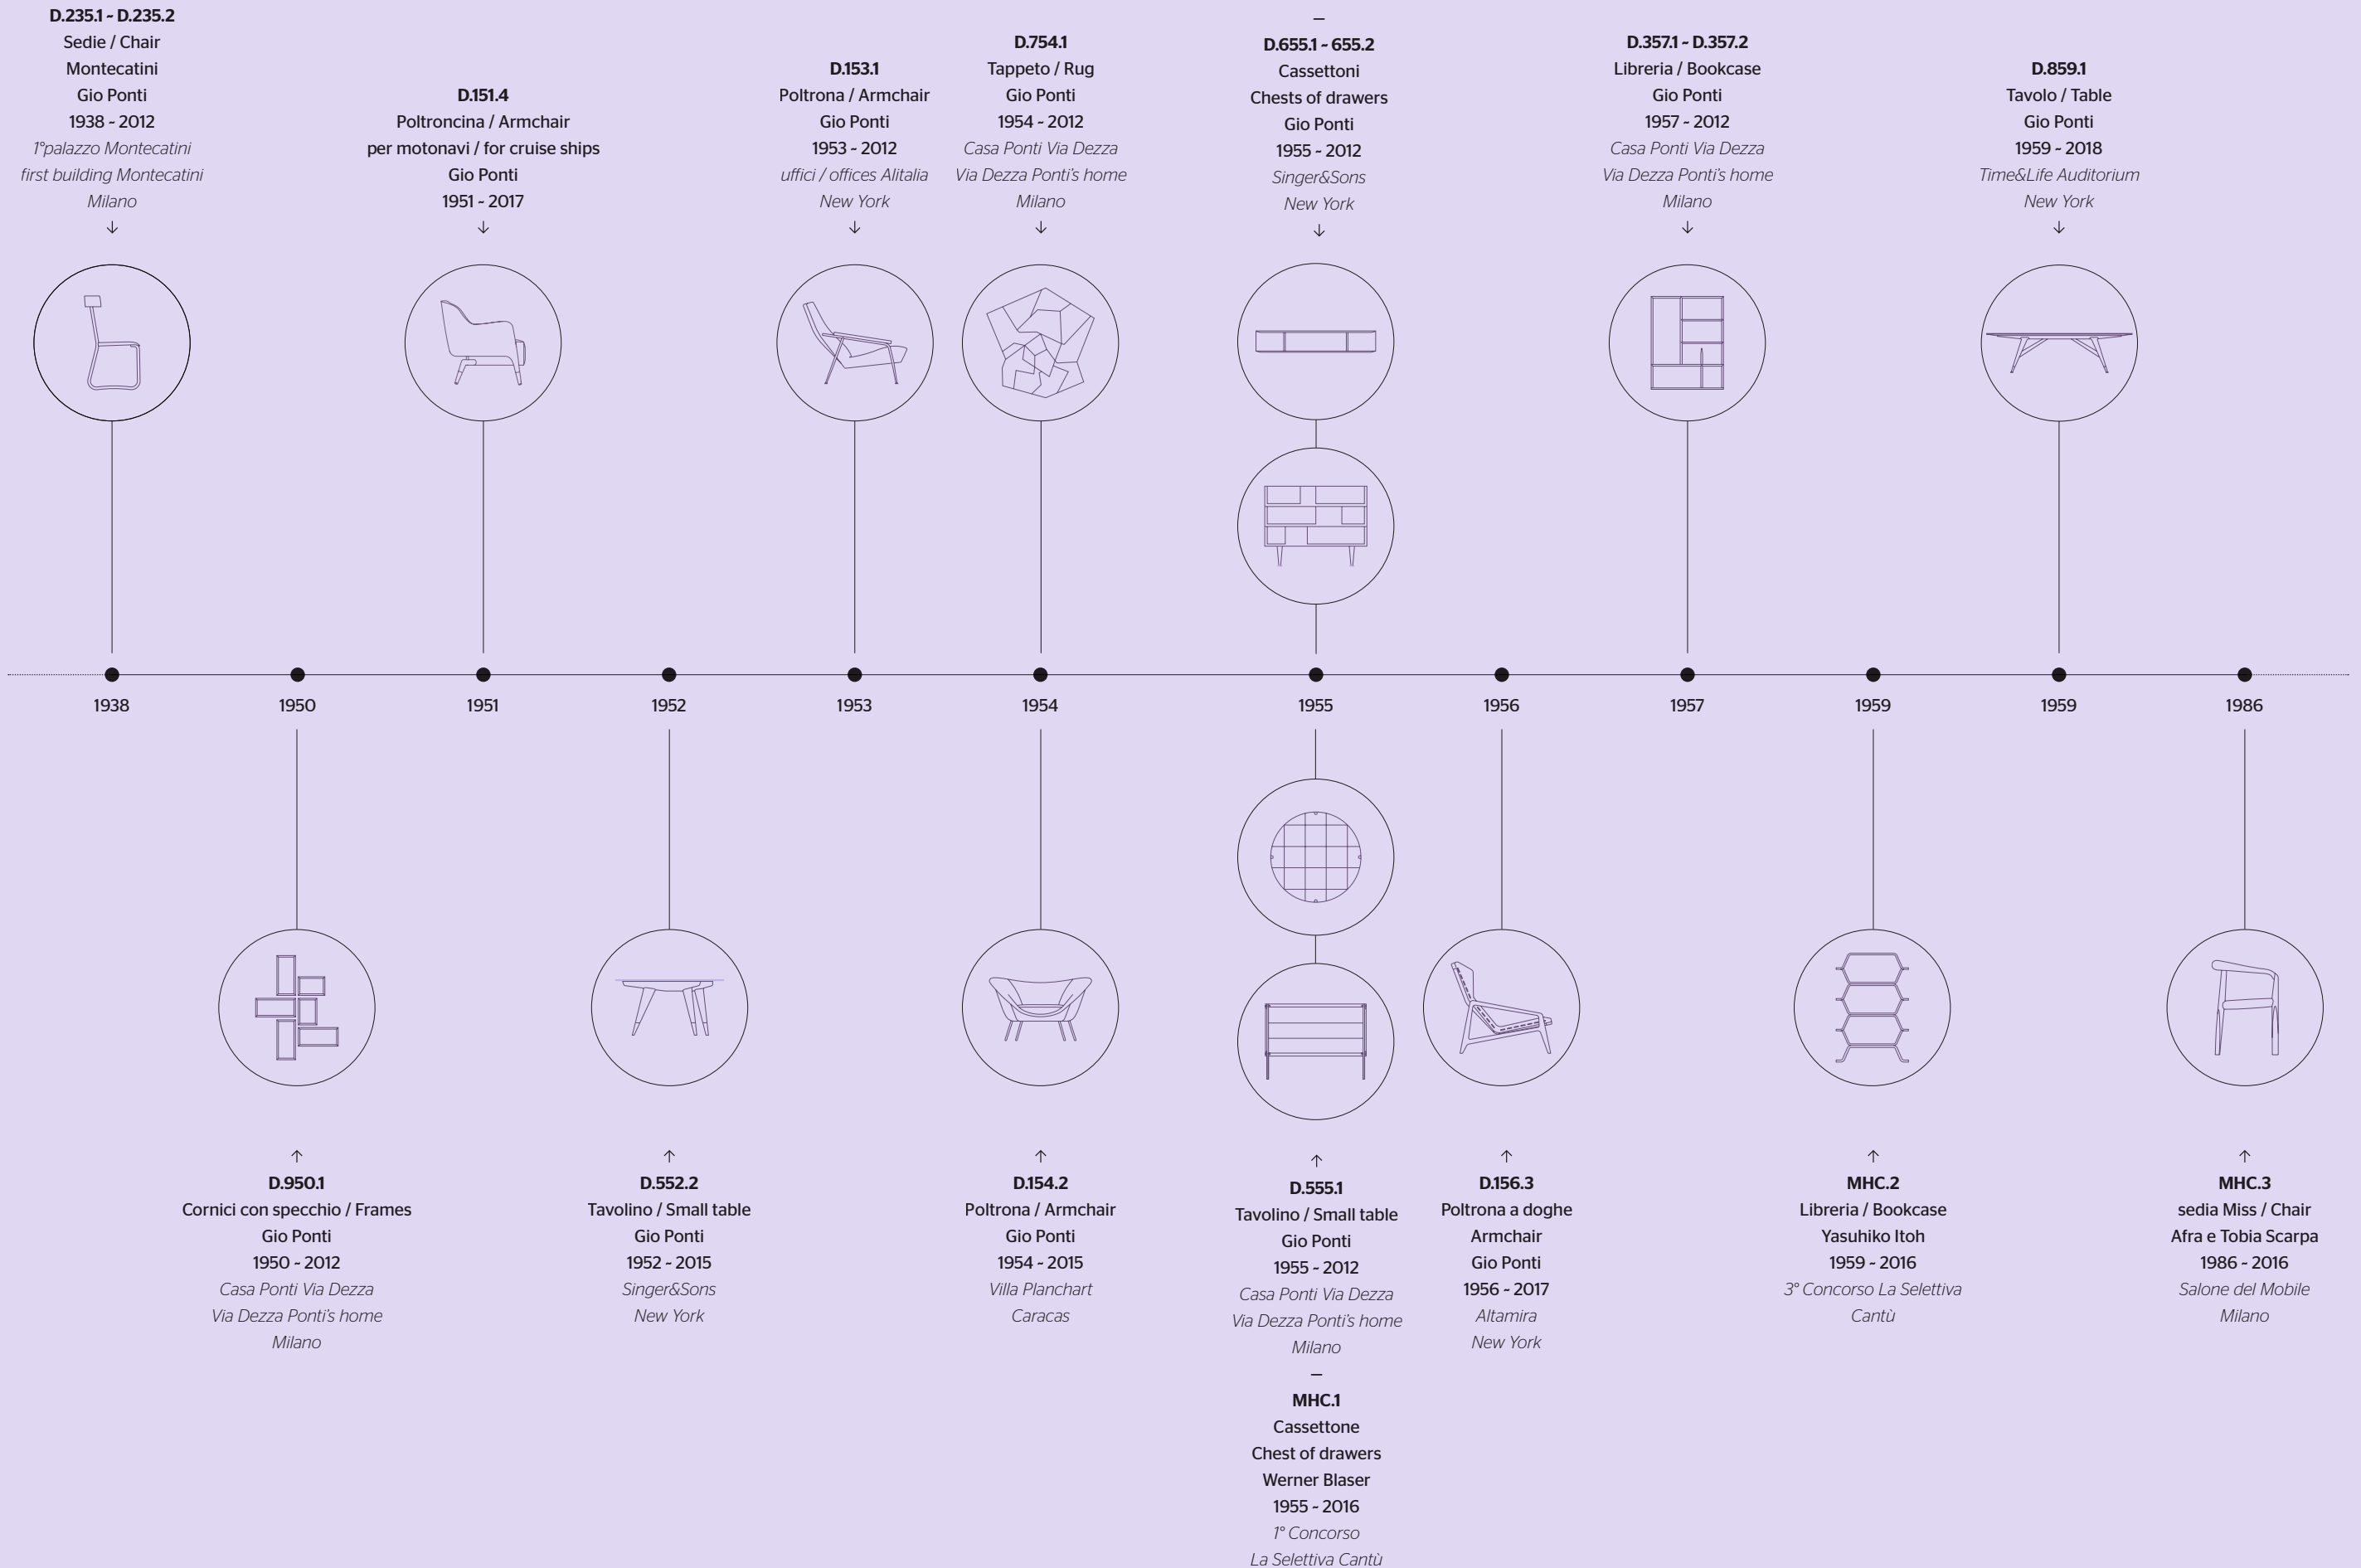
D.235.1 - D.235.2
Sedie / Chair
Montecatini
Gio Ponti
1938 - 2012
1°palazzo Montecatini
first building Montecatini
Milano
↓

D.151.4
Poltroncina / Armchair
per motonavi / for cruise ships
Gio Ponti
1951 - 2017
↓

D.153.1
Poltrona / Armchair
Gio Ponti
1953 - 2012
uffici / offices Alitalia
New York
↓

D.754.1
Tappeto / Rug
Gio Ponti
1954 - 2012
Casa Ponti Via Dezza
Via Dezza Ponti's home
Milano
↓

—
D.655.1 - 655.2
Cassettoni
Chests of drawers
Gio Ponti
1955 - 2012
Singer&Sons
New York
↓

D.357.1 - D.357.2
Libreria / Bookcase
Gio Ponti
1957 - 2012
Casa Ponti Via Dezza
Via Dezza Ponti's home
Milano
↓

D.859.1
Tavolo / Table
Gio Ponti
1959 - 2018
Time&Life Auditorium
New York
↓

1938 1950 1951 1952 1953 1954 1955 1956 1957 1959 1959 1986

↑
D.950.1
Cornici con specchio / Frames
Gio Ponti
1950 - 2012
Casa Ponti Via Dezza
Via Dezza Ponti's home
Milano

↑
D.552.2
Tavolino / Small table
Gio Ponti
1952 - 2015
Singer&Sons
New York

↑
D.154.2
Poltrona / Armchair
Gio Ponti
1954 - 2015
Villa Planchart
Caracas

↑
D.555.1
Tavolino / Small table
Gio Ponti
1955 - 2012
Casa Ponti Via Dezza
Via Dezza Ponti's home
Milano
—
MHC.1
Cassettone
Chest of drawers
Werner Blaser
1955 - 2016
1° Concorso
La Selettiva Cantù

↑
D.156.3
Poltrona a doghe
Armchair
Gio Ponti
1956 - 2017
Altamira
New York

↑
MHC.2
Libreria / Bookcase
Yasuhiko Itoh
1959 - 2016
3° Concorso La Selettiva
Cantù

↑
MHC.3
sedia Miss / Chair
Afra e Tobia Scarpa
1986 - 2016
Salone del Mobile
Milano